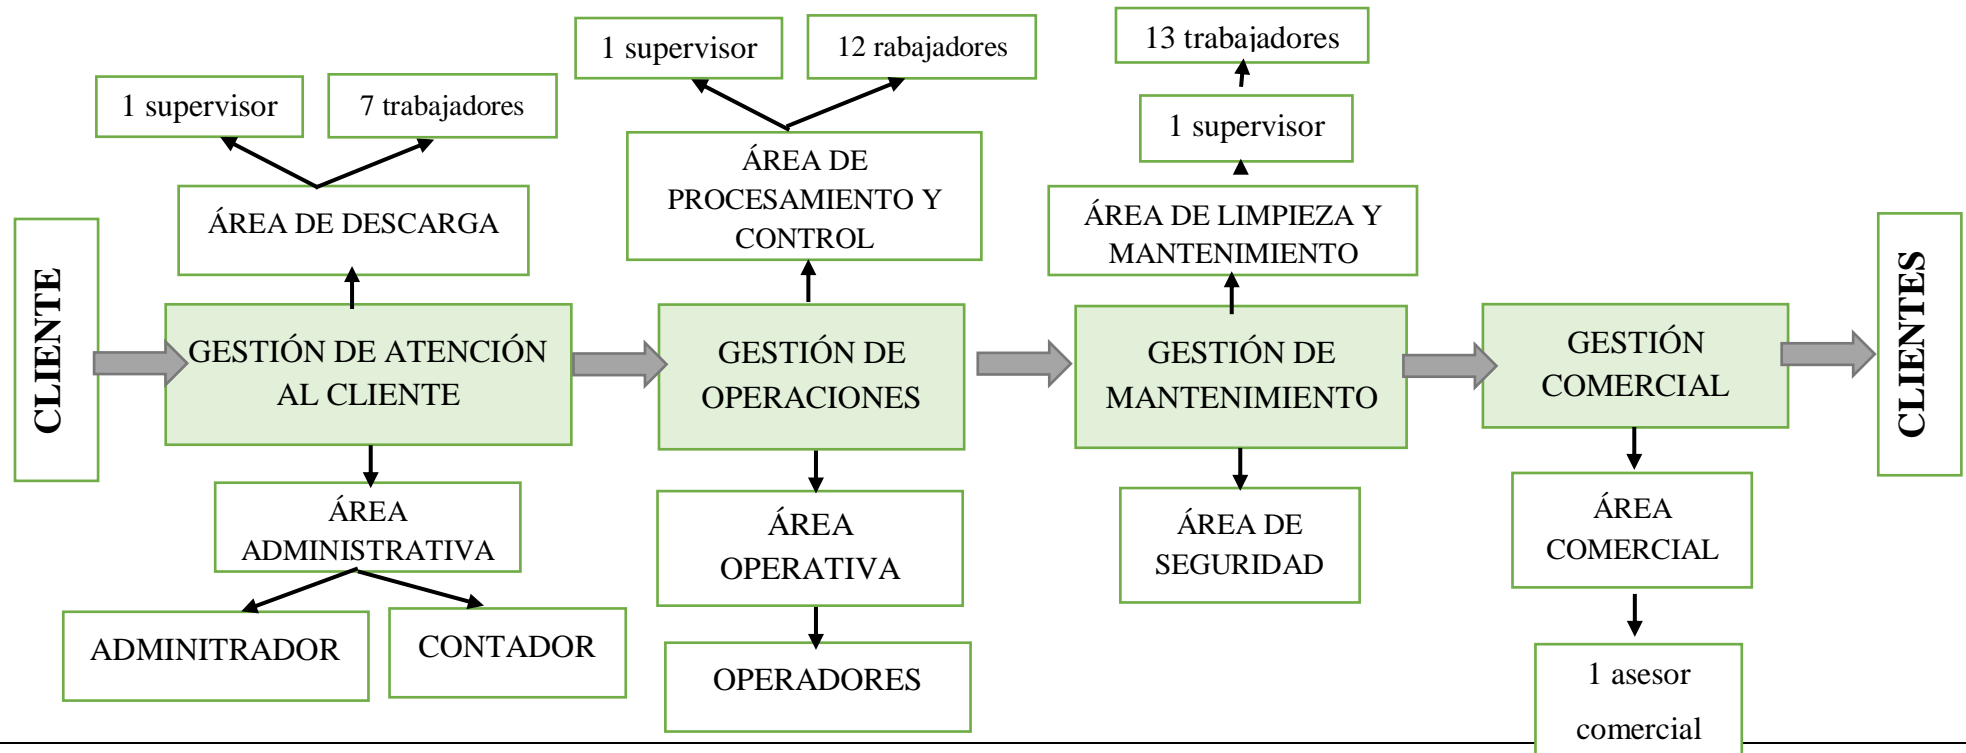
CLIENTE

1 supervisor

7 trabajadores

ÁREA DE DESCARGA

GESTIÓN DE ATENCIÓN AL CLIENTE

ÁREA ADMINISTRATIVA

ADMINITRADOR

CONTADOR

1 supervisor

12 rabajadores

ÁREA DE PROCESAMIENTO Y CONTROL

GESTIÓN DE OPERACIONES

ÁREA OPERATIVA

OPERADORES

13 trabajadores

1 supervisor

ÁREA DE LIMPIEZA Y MANTENIMIENTO

GESTIÓN DE MANTENIMIENTO

ÁREA DE SEGURIDAD

GESTIÓN COMERCIAL

ÁREA COMERCIAL

1 asesor comercial

CLIENTES